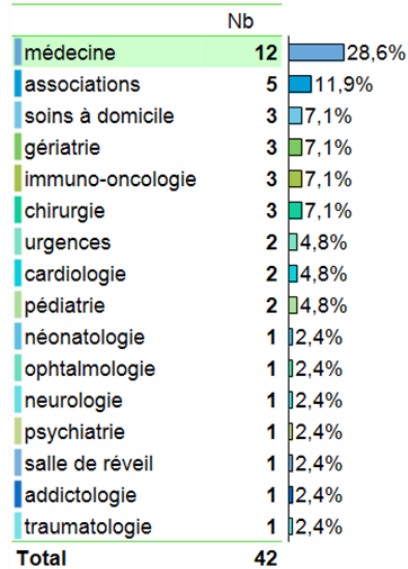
| | Nb | |
|---|---|---|
| médecine | 12 | 28,6% |
| associations | 5 | 11,9% |
| soins à domicile | 3 | 7,1% |
| gériatrie | 3 | 7,1% |
| immuno-oncologie | 3 | 7,1% |
| chirurgie | 3 | 7,1% |
| urgences | 2 | 4,8% |
| cardiologie | 2 | 4,8% |
| pédiatrie | 2 | 4,8% |
| néonatologie | 1 | 2,4% |
| ophtalmologie | 1 | 2,4% |
| neurologie | 1 | 2,4% |
| psychiatrie | 1 | 2,4% |
| salle de réveil | 1 | 2,4% |
| addictologie | 1 | 2,4% |
| traumatologie | 1 | 2,4% |
| Total | 42 | |